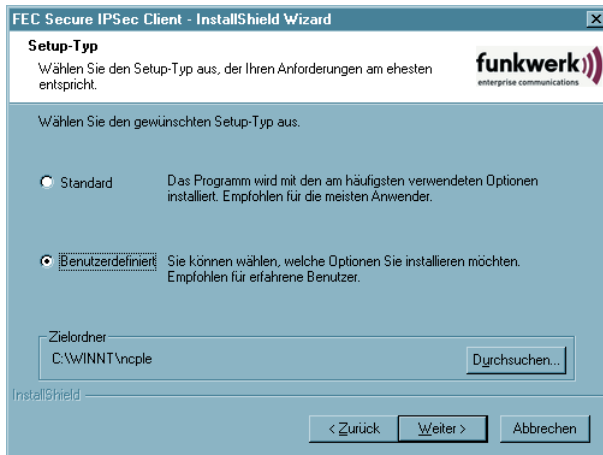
FEC Secure IPSec Client - InstallShield Wizard

Setup-Typ

Wählen Sie den Setup-Typ aus, der Ihren Anforderungen am ehesten entspricht.

funkwerk
enterprise communications

Wählen Sie den gewünschten Setup-Typ aus.

Standard

Das Programm wird mit den am häufigsten verwendeten Optionen installiert. Empfohlen für die meisten Anwender.

Benutzerdefiniert

Sie können wählen, welche Optionen Sie installieren möchten. Empfohlen für erfahrene Benutzer.

Zielordner

C:\WINNT\ncple

Durchsuchen...

InstallShield

< Zurück

Weiter >

Abbrechen